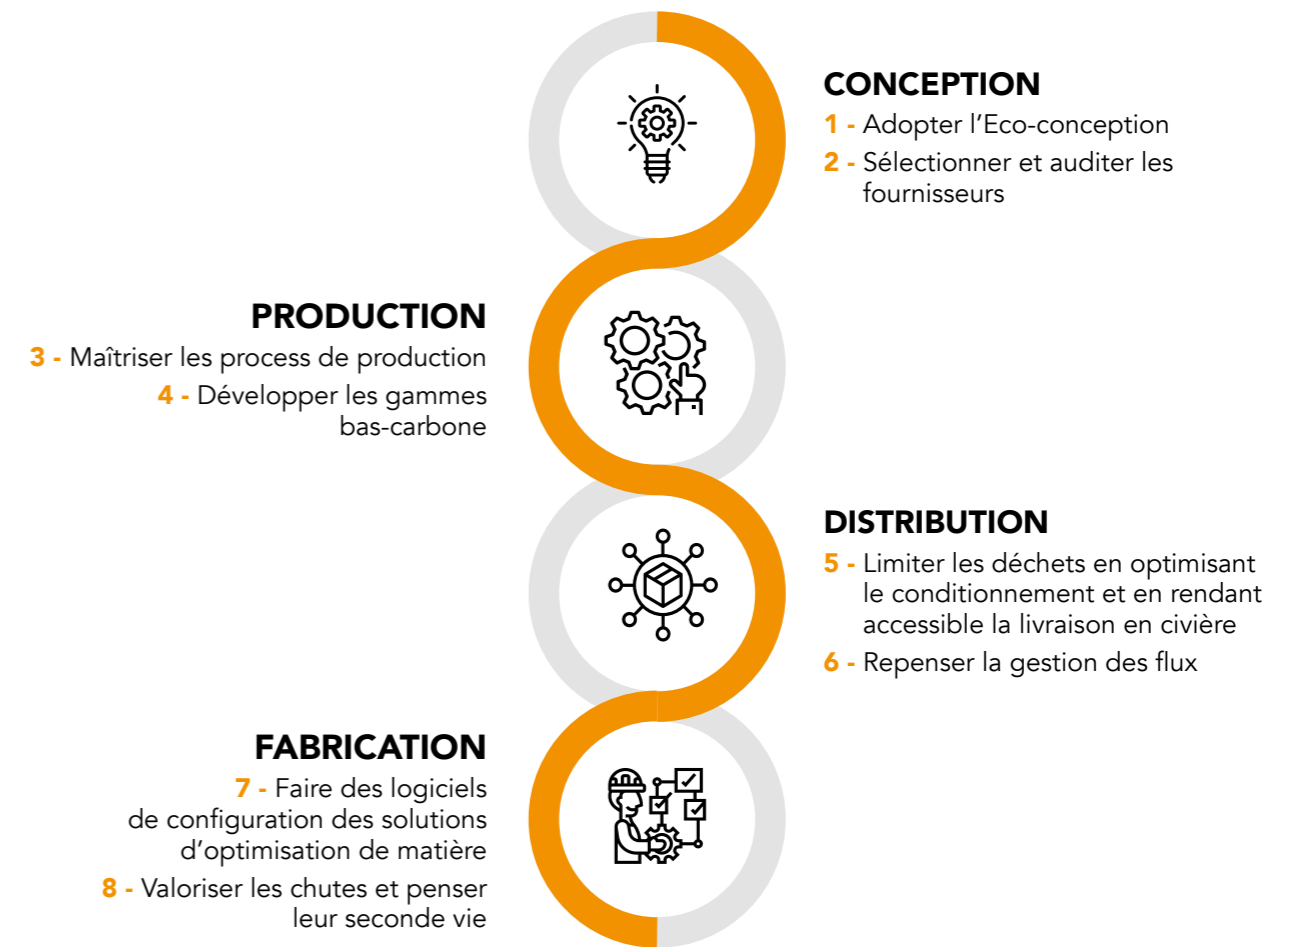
CONCEPTION
1 - Adopter l'Eco-conception
2 - Sélectionner et auditer les fournisseurs

PRODUCTION
3 - Maîtriser les process de production
4 - Développer les gammes bas-carbone

DISTRIBUTION
5 - Limiter les déchets en optimisant le conditionnement et en rendant accessible la livraison en civière
6 - Repenser la gestion des flux

FABRICATION
7 - Faire des logiciels de configuration des solutions d'optimisation de matière
8 - Valoriser les chutes et penser leur seconde vie